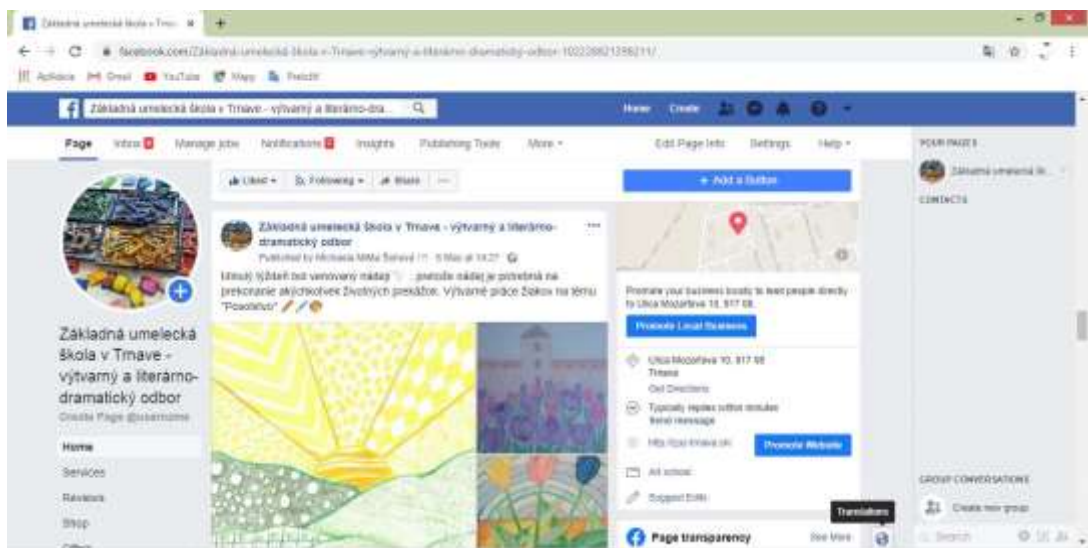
Základná umelecká škola v Trna ×

facebook.com/Základná-umelecká-škola-v-Trnave-výtvarný-a-literárno-dramatický-odbor-102238821258211/

Aplikácie Gmail YouTube Mapy Preložiť

Základná umelecká škola v Trnave - výtvarný a literárno-dra...

Home Create

Page Inbox Manage Jobs Notifications Insights Publishing Tools More

Edit Page Info Settings Help

YOUR PAGES

Základná umelecká šk...

CONTACTS

Liked Following Share ···

+ Add a Button

Základná umelecká škola v Trnave - výtvarný a literárno-dramatický odbor

Published by Michaela Miška Šelová · 6 May at 14:27

Minulý týždeň bol venovaný nádeji ... pretože nádej je potrebná na prekonanie akýchkoľvek životných prekážok. Výtvarné práce žiakov na tému "Pozitívno"

Základná umelecká škola v Trnave - výtvarný a literárno-dramatický odbor

Create Page @username

Home

Services

Reviews

Shop

Offers

Promote your business locally to lead people directly to Ulica Mozartova 10, 917 08.

Promote Local Business

Ulica Mozartova 10, 917 08 Trnava

Get Directions

Typically replies within minutes

Send message

http://zus-trnava.sk/

Promote Website

Art school

Suggest Edits

Page transparency

See More

Translations

GROUP CONVERSATIONS

Create new group

Search